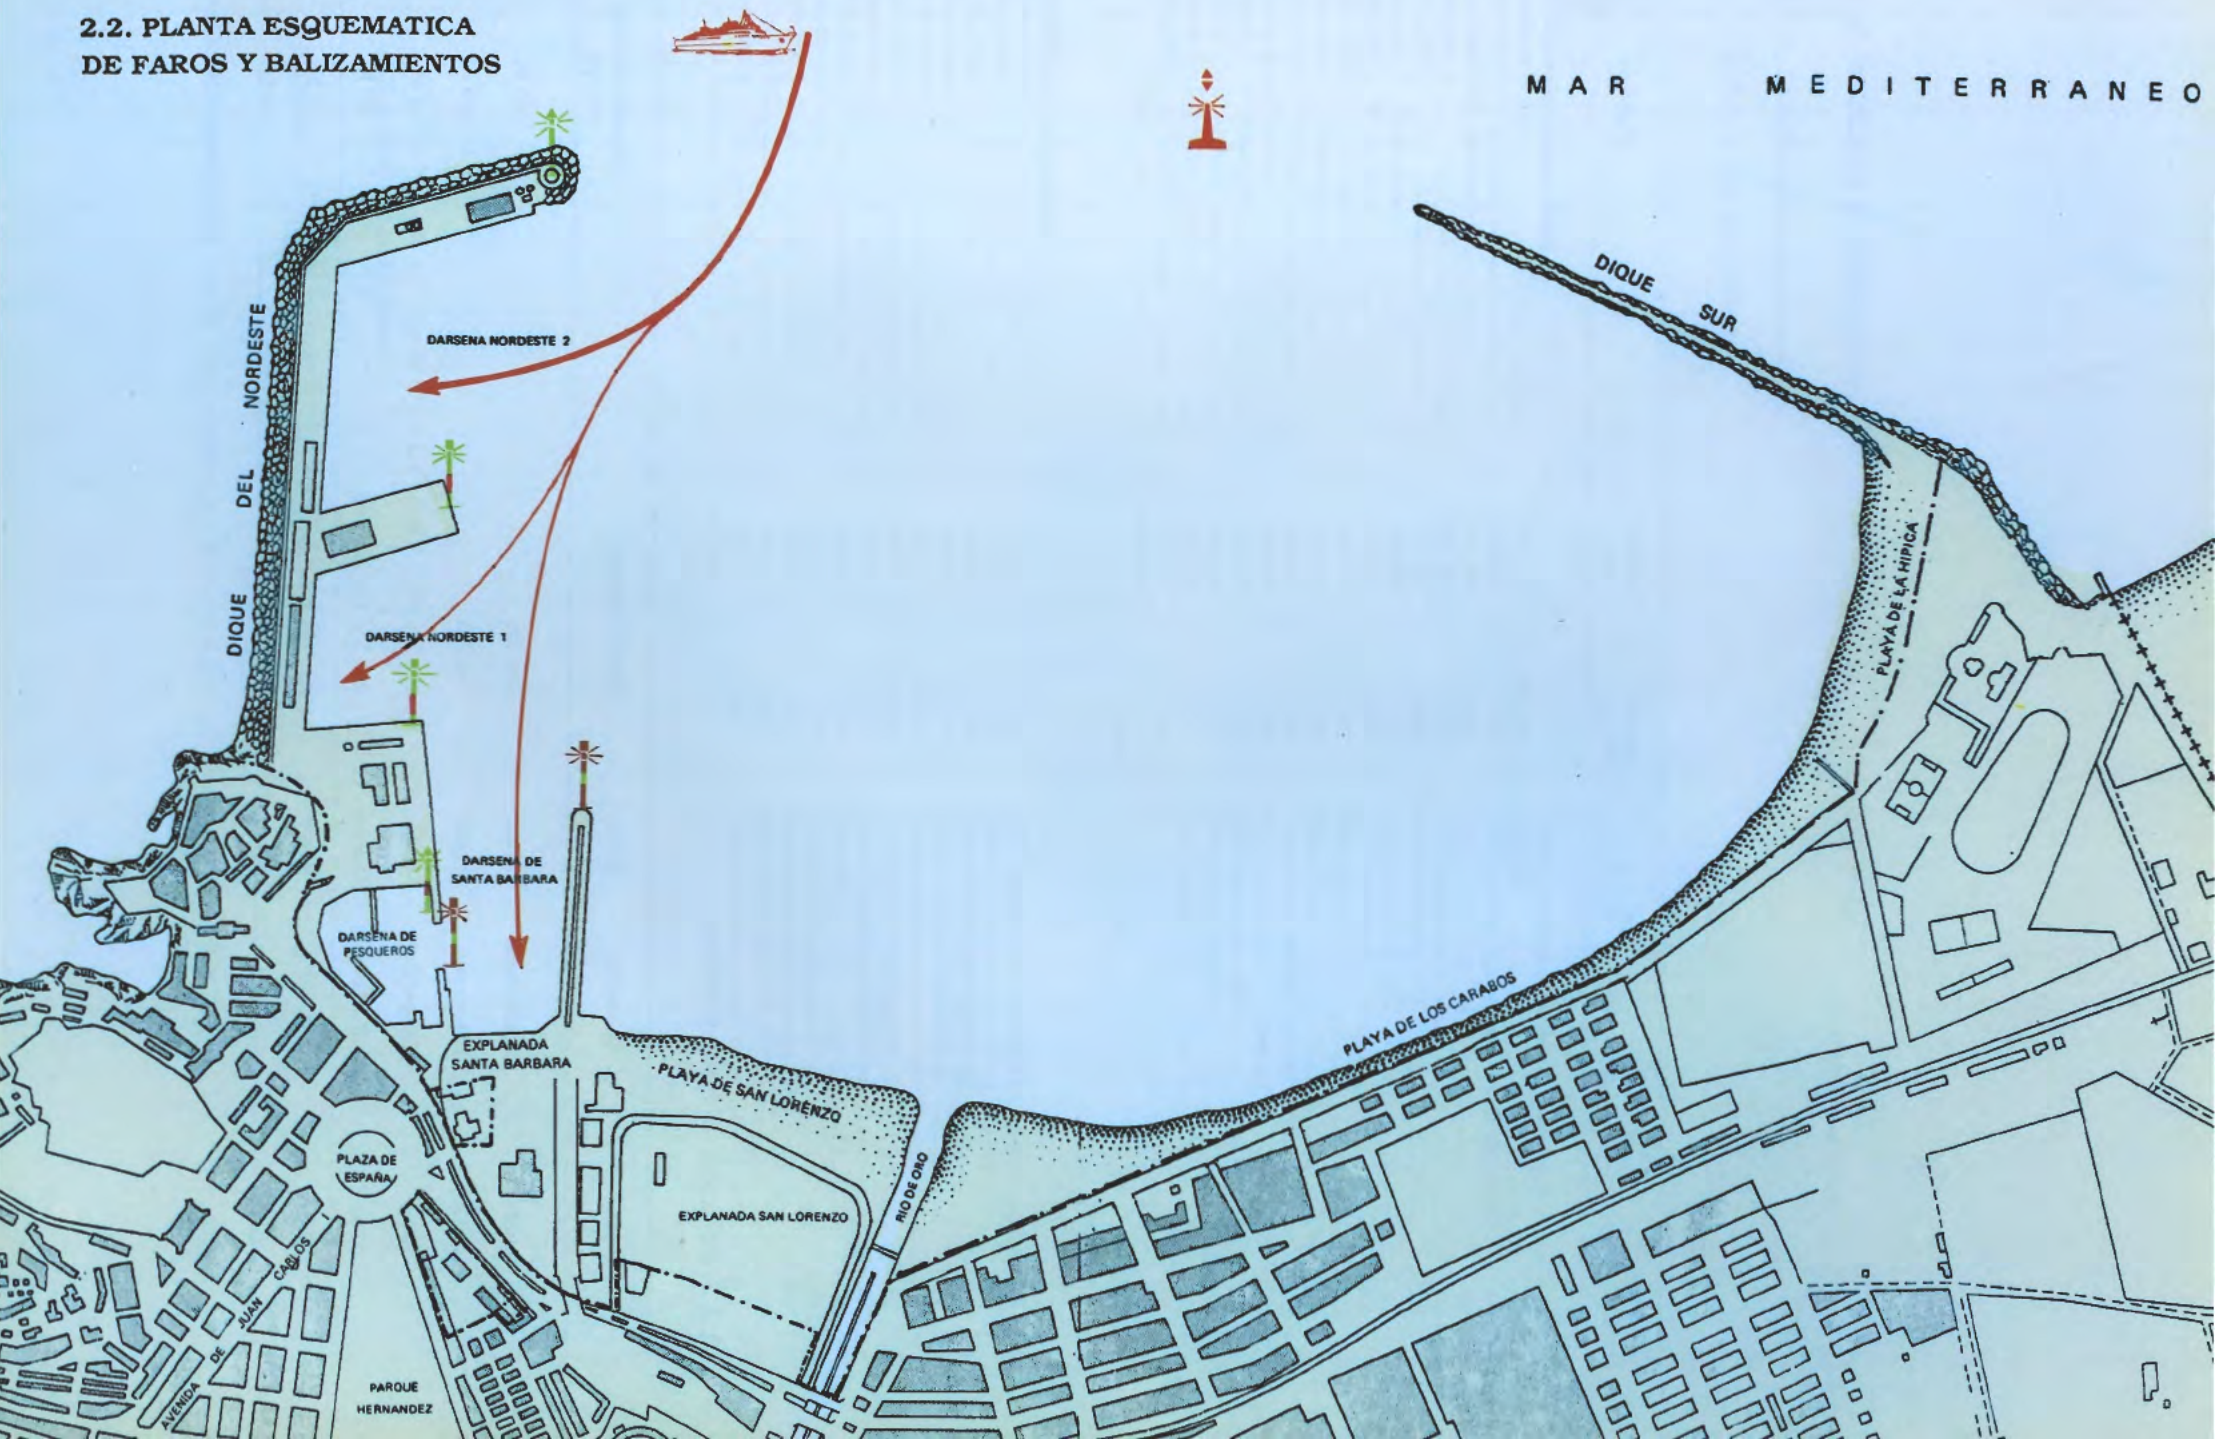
2.2. PLANTA ESQUEMATICA DE FAROS Y BALIZAMIENTOS

MAR MEDITERRANEO

DIQUE SUR

DARSENA NORDESTE 2

DIQUE DEL NORDESTE

DARSENA NORDESTE 1

PLAYA DE LA HIPICA

DARSENA DE SANTA BARBARA

DARSENA DE PESQUEROS

PLAYA DE LOS CARABOS

EXPLANADA SANTA BARBARA

PLAYA DE SAN LORENZO

PLAZA DE ESPAÑA

RIO DE ORO

EXPLANADA SAN LORENZO

AVENIDA DE JUAN CARLOS

PARQUE HERNANDEZ